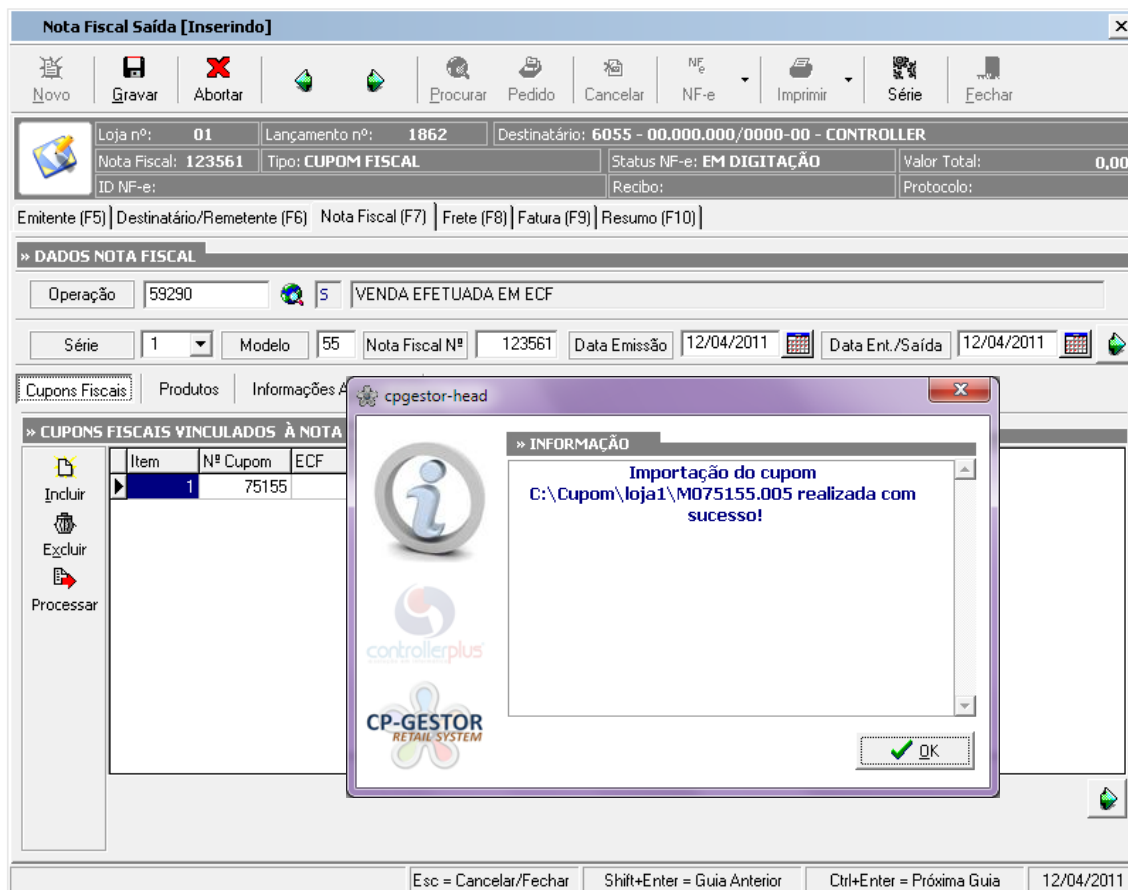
Nota Fiscal Saída [Inserindo]

Novo Gravar Abortar Procurar Pedido Cancelar NF-e Imprimir Série Fechar

Loja nº: 01 Lançamento nº: 1862 Destinatário: 6055 - 00.000.000/0000-00 - CONTROLLER
Nota Fiscal: 123561 Tipo: CUPOM FISCAL Status NF-e: EM DIGITAÇÃO Valor Total: 0,00
ID NF-e: Recibo: Protocolo:

Emitente (F5) Destinatário/Remetente (F6) Nota Fiscal (F7) Frete (F8) Fatura (F9) Resumo (F10)

» DADOS NOTA FISCAL

Operação 59290 S VENDA EFETUADA EM ECF

Série 1 Modelo 55 Nota Fiscal Nº 123561 Data Emissão 12/04/2011 Data Ent./Saída 12/04/2011

Cupons Fiscais Produtos Informações A

» CUPONS FISCAIS VINCULADOS À NOTA

Incluir
Excluir
Processar

| Item | Nº Cupom | ECF |
|---|---|---|
| 1 | 75155 | |

cpgestor-head

» INFORMAÇÃO

Importação do cupom C:\Cupom\loja1\M075155.005 realizada com sucesso!

controllerplus
CP-GESTOR RETAIL SYSTEM

OK

Esc = Cancelar/Fechar Shift+Enter = Guia Anterior Ctrl+Enter = Próxima Guia 12/04/2011